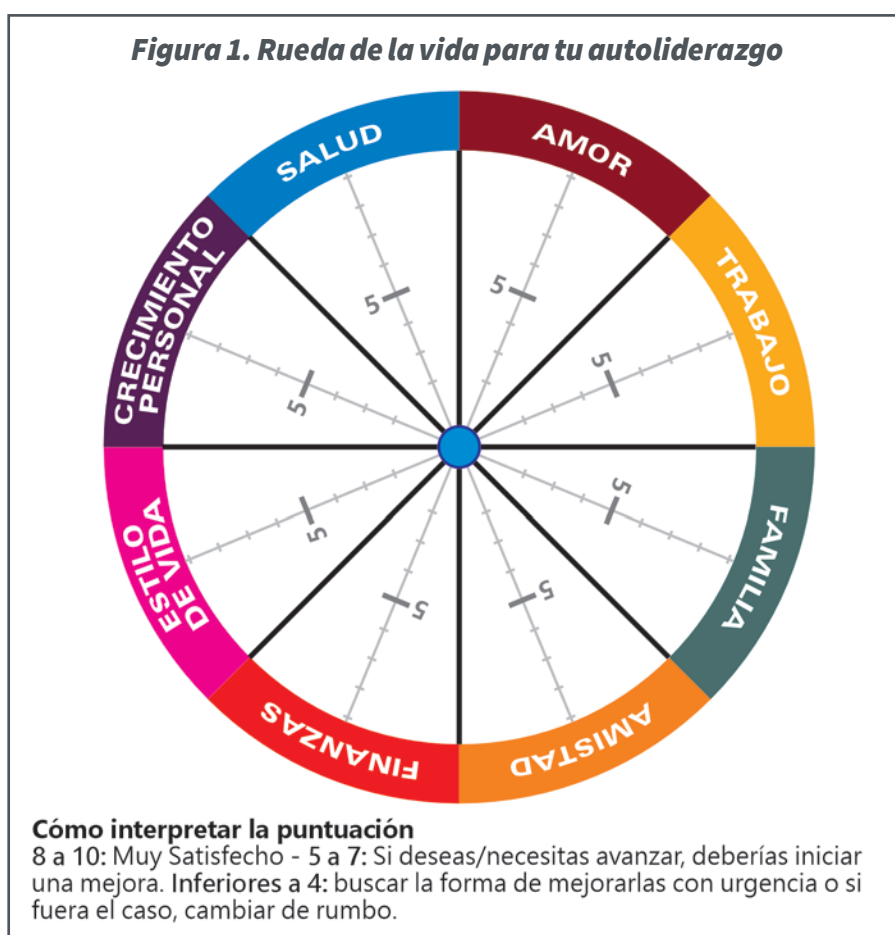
Figura 1. Rueda de la vida para tu autoliderazgo

SALUD
AMOR
TRABAJO
FAMILIA
AMISTAD
FINANZAS
ESTILO DE VIDA
CRECIMIENTO PERSONAL

5
5
5
5
5
5
5
5

Cómo interpretar la puntuación
8 a 10: Muy Satisfecho - 5 a 7: Si deseas/necesitas avanzar, deberías iniciar una mejora. Inferiores a 4: buscar la forma de mejorarlas con urgencia o si fuera el caso, cambiar de rumbo.